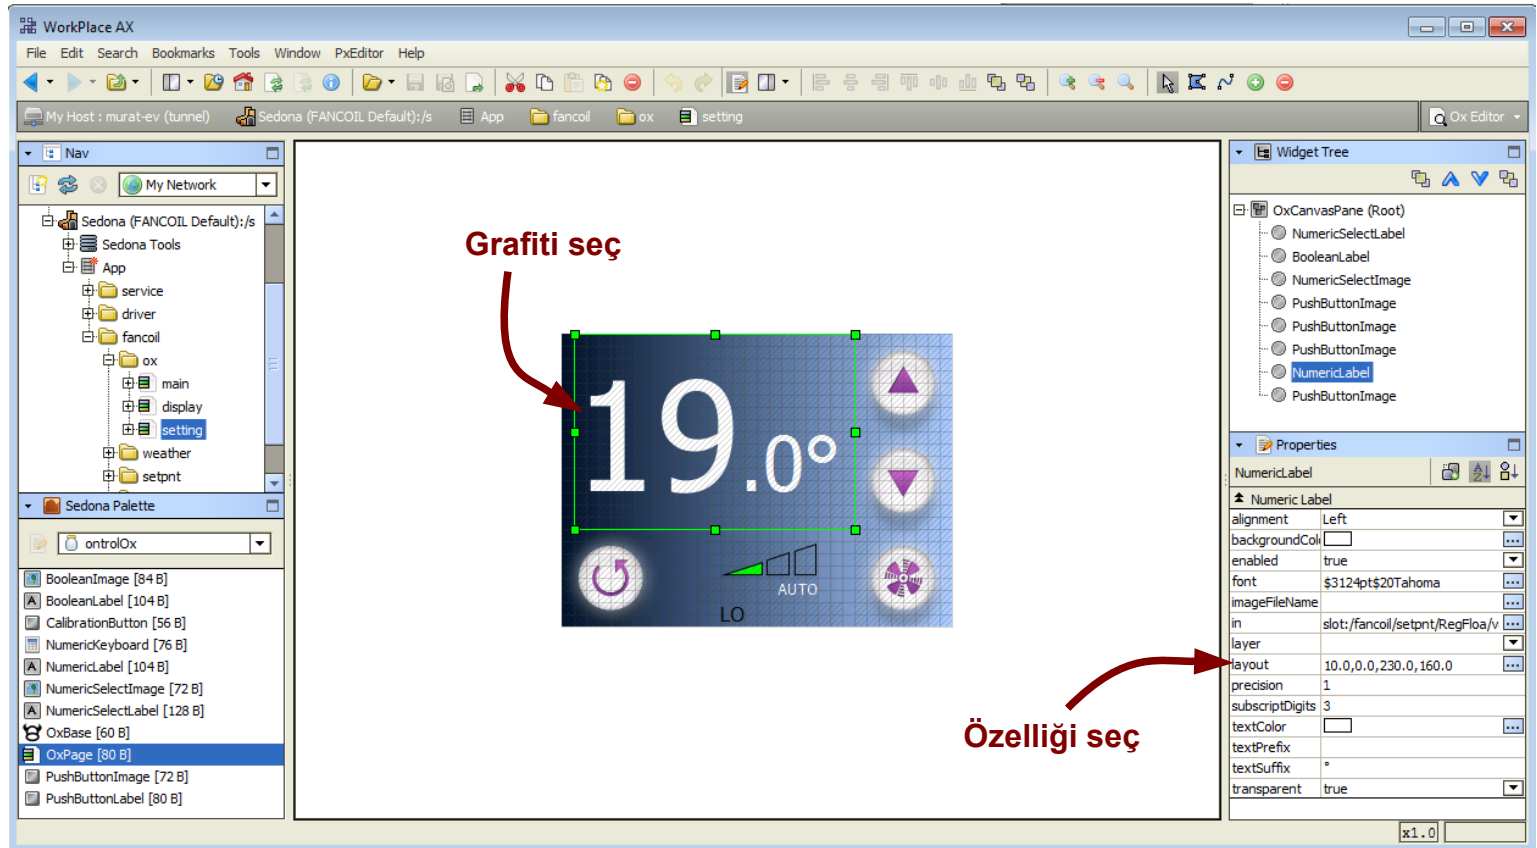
WorkPlace AX

File Edit Search Bookmarks Tools Window PxEditor Help

My Host : murat-ev (tunnel) Sedona (FANCOIL Default):/s App fancoil ox setting Ox Editor

Nav

My Network

Sedona (FANCOIL Default):/s
Sedona Tools
App
service
driver
fancoil
ox
main
display
setting
weather
setpnt

Sedona Palette

controlOx

BooleanImage [84 B]
BooleanLabel [104 B]
CalibrationButton [56 B]
NumericKeyboard [76 B]
NumericLabel [104 B]
NumericSelectImage [72 B]
NumericSelectLabel [128 B]
OxBase [60 B]
OxPage [80 B]
PushButtonImage [72 B]
PushButtonLabel [80 B]

Grafiti seç

19.0°

AUTO

LO

Özelliği seç

Widget Tree

OxCanvasPane (Root)
NumericSelectLabel
BooleanLabel
NumericSelectImage
PushButtonImage
PushButtonImage
PushButtonImage
NumericLabel
PushButtonImage

Properties

NumericLabel

Numeric Label

| alignment | Left |
|---|---|
| backgroundCol | |
| enabled | true |
| font | $3124pt$20Tahoma |
| imageFileName | |
| in | slot:/fancoil/setpnt/RegFloa/v |
| layer | |
| layout | 10.0,0.0,230.0,160.0 |
| precision | 1 |
| subscriptDigits | 3 |
| textColor | |
| textPrefix | |
| textSuffix | ° |
| transparent | true |

x1.0